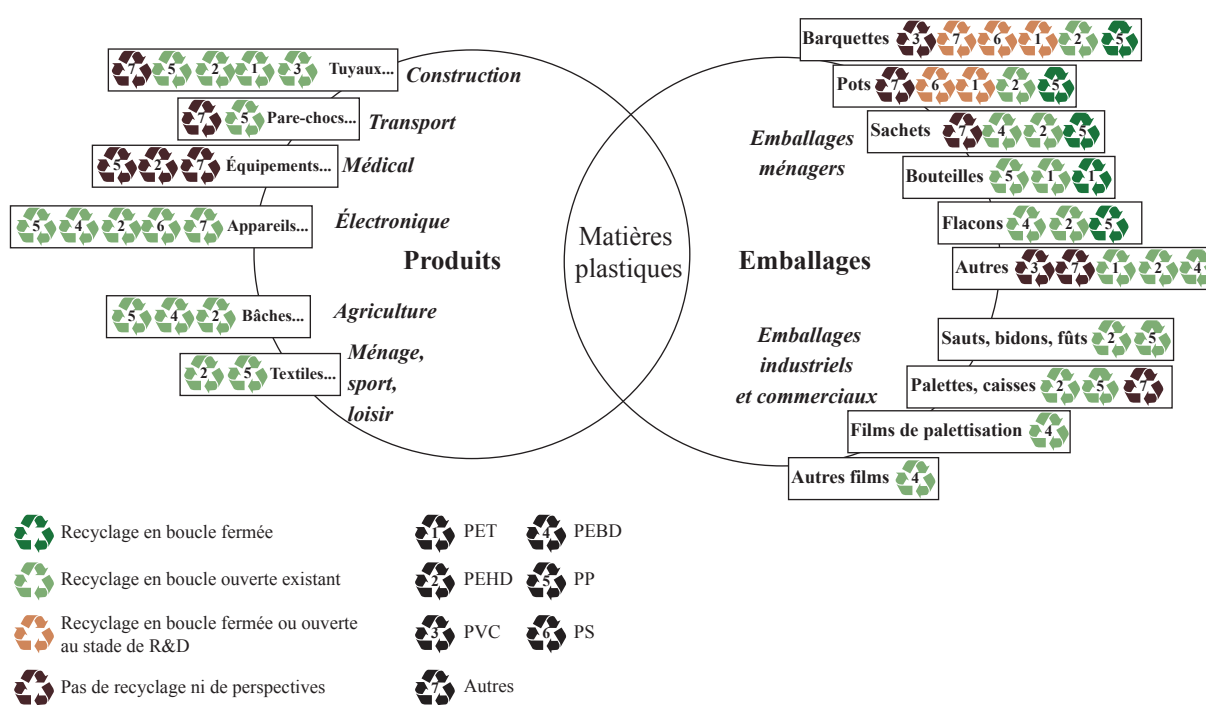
7 5 2 1 3 Tuyaux... Construction

7 5 Pare-chocs... Transport

5 2 7 Équipements... Médical

5 4 2 6 7 Appareils... Électronique

Produits

5 4 2 Bâches... Agriculture

2 5 Textiles... Ménage, sport, loisir

Matières plastiques

Barquettes 3 7 6 1 2 5

Pots 7 6 1 2 5

Emballages ménagers

Sachets 7 4 2 5

Bouteilles 5 1 1

Flacons 4 2 5

Emballages

Autres 3 7 1 2 4

Emballages industriels et commerciaux

Sauts, bidons, fûts 2 5

Palettes, caisses 2 5 7

Films de palettisation 4

Autres films 4

Recyclage en boucle fermée

Recyclage en boucle ouverte existant

Recyclage en boucle fermée ou ouverte au stade de R&D

Pas de recyclage ni de perspectives

1 PET

2 PEHD

3 PVC

7 Autres

4 PEBD

5 PP

6 PS